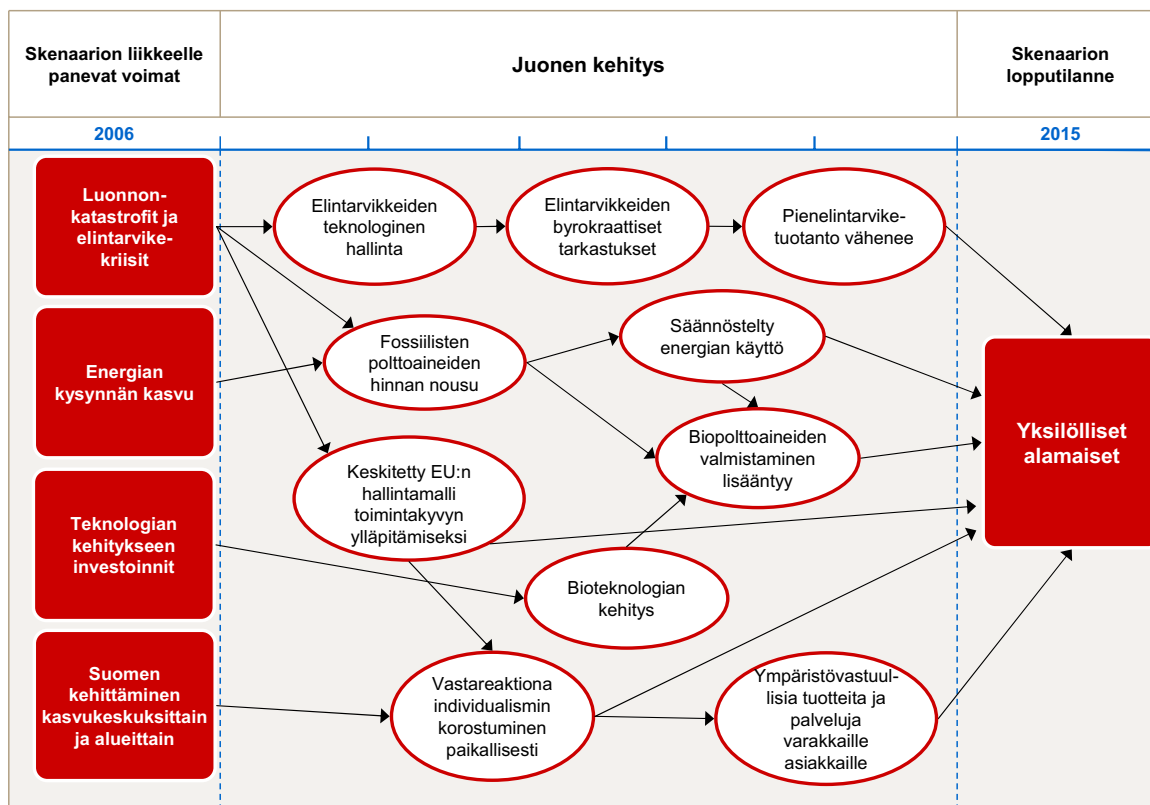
Skenaarion liikkeelle panevat voimat

Juonen kehitys

Skenaarion lopputilanne

2006

2015

Luonnonkatastrofit ja elintarvikekriisit

Energian kysynnän kasvu

Teknologian kehitykseen investoinnit

Suomen kehittäminen kasvukeskuksittain ja alueittain

Elintarvikkeiden teknologinen hallinta

Elintarvikkeiden byrokraattiset tarkastukset

Pienelintarviketuotanto vähenee

Fossiilisten polttoaineiden hinnan nousu

Säännöstelty energian käyttö

Biopolttoaineiden valmistaminen lisääntyy

Keskitetty EU:n hallintamalli toimintakyvyn ylläpitämiseksi

Bioteknologian kehitys

Vastareaktiona individualismin korostuminen paikallisesti

Ympäristövastuullisia tuotteita ja palveluja varakkaille asiakkaille

Yksilölliset alamaiset